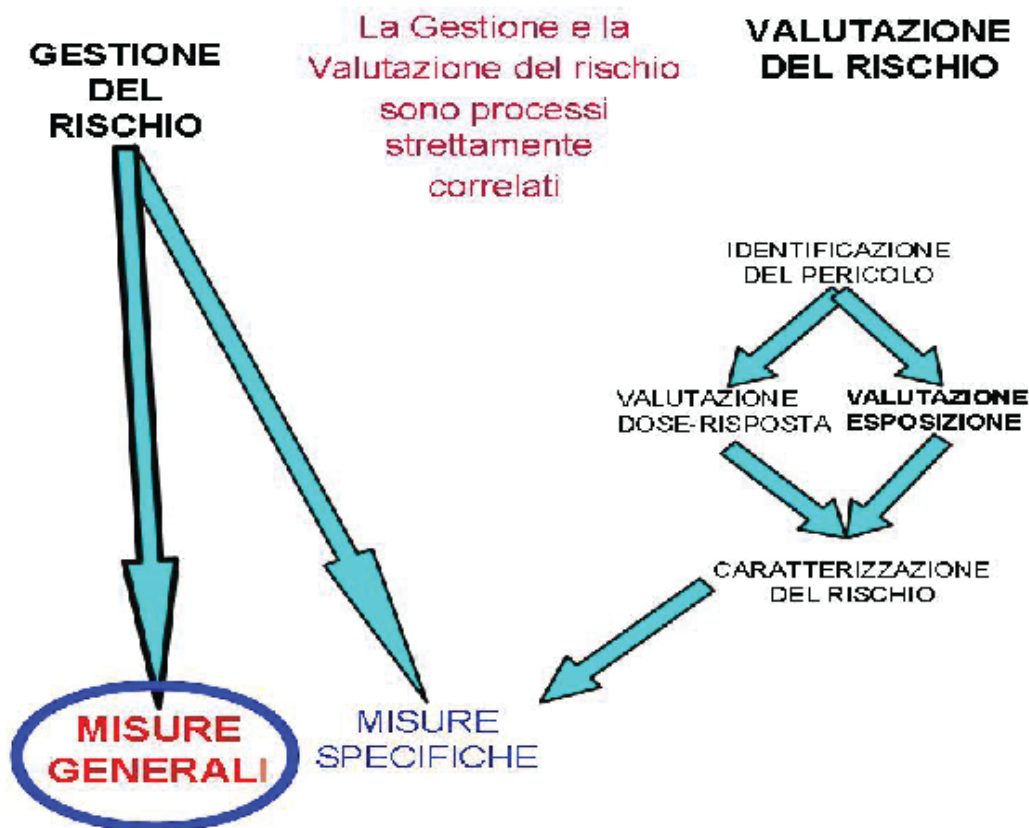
GESTIONE DEL RISCHIO

La Gestione e la Valutazione del rischio sono processi strettamente correlati

VALUTAZIONE DEL RISCHIO

IDENTIFICAZIONE DEL PERICOLO

VALUTAZIONE DOSE-RISPOSTA

VALUTAZIONE ESPOSIZIONE

CARATTERIZZAZIONE DEL RISCHIO

MISURE GENERALI

MISURE SPECIFICHE